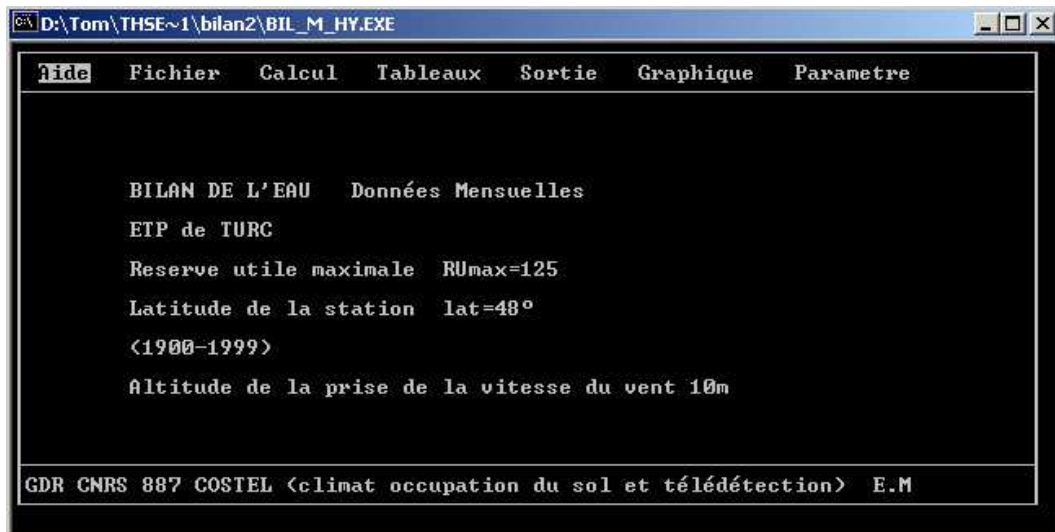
D:\Tom\THSE~1\bilan2\BIL_M_HY.EXE

Aide Fichier Calcul Tableaux Sortie Graphique Parametre

BILAN DE L'EAU Données Mensuelles

ETP de TURC

Reserve utile maximale RUmax=125

Latitude de la station lat=48°

(1900-1999)

Altitude de la prise de la vitesse du vent 10m

GDR CNRS 887 COSTEL (climat occupation du sol et télédétection) E.M